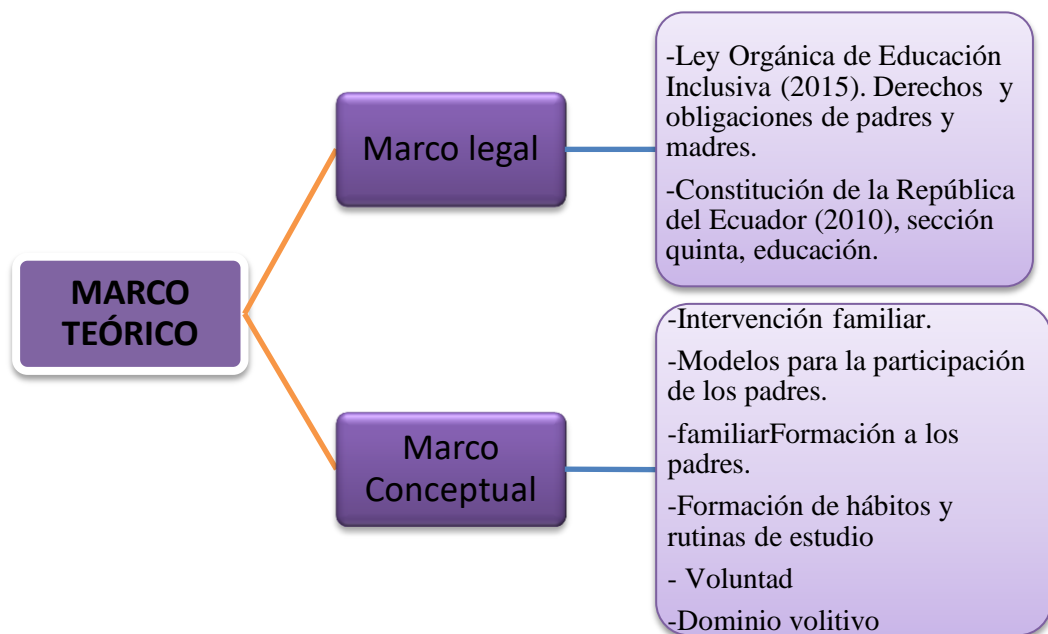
MARCO TEÓRICO

Marco legal

-Ley Orgánica de Educación Inclusiva (2015). Derechos y obligaciones de padres y madres.

-Constitución de la República del Ecuador (2010), sección quinta, educación.

Marco Conceptual

-Intervención familiar.

-Modelos para la participación de los padres.

-familiarFormación a los padres.

-Formación de hábitos y rutinas de estudio

- Voluntad

-Dominio volitivo